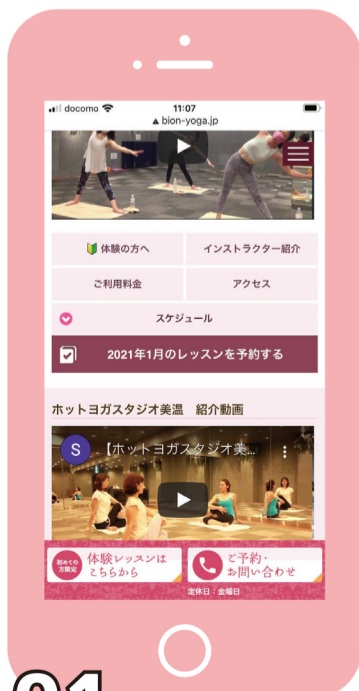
docomo 11:07
bion-yoga.jp

体験の方へ
インストラクター紹介
ご利用料金
アクセス
スケジュール
2021年1月のレッスンを予約する

ホットヨガスタジオ美温　紹介動画

S 【ホットヨガスタジオ美...

初めての方限定
体験レッスンはこちらから
ご予約・お問い合わせ
定休日：金曜日

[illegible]